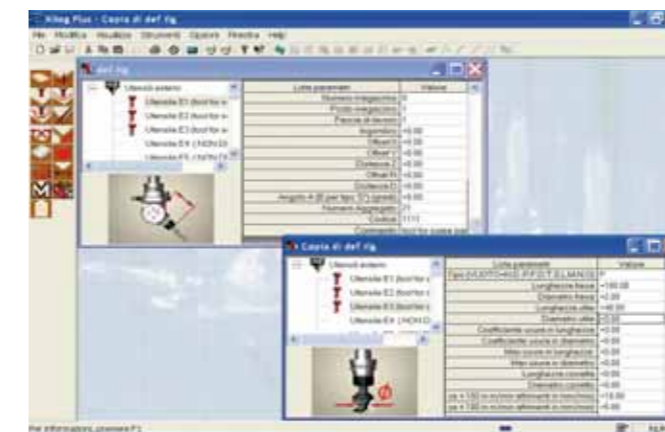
Xileg Plus - Copia di def fig

File Modifica Visualizza Strumenti Opzioni Finestra Help

def fig

Utensili esterni
Utensile E1 (tool for e
Utensile E2 (tool for e
Utensile E3 (tool for e
Utensile E4 (NON D
Utensile E5 (NON D

| Lista parametri | Valore |
|---|---|
| Numero integazione | 0 |
| Posto magazzino | 0 |
| Pezzo di lavoro | 1 |
| Ingombro | +0.00 |
| Offset X | +0.00 |
| Offset Y | +0.00 |
| Distanza Z | +0.00 |
| Offset W | +0.00 |
| Distanza D | +0.00 |
| Angolo 4-35 [per tipo 12 (gradi)] | +0.00 |
| Numero Aggancio | 20 |
| Codice | 1111 |
| Commento | tool for passe par |

Copia di def fig

Utensili esterni
Utensile E1 (tool for e
Utensile E2 (tool for e
Utensile E3 (tool for e
Utensile E4 (NON D

| Lista parametri | Valore |
|---|---|
| Tipo (V,U,D,T,O,H,G,P,F,D,T,E,L,M,N,O) | F |
| Lunghezza fissa | +100.00 |
| Diametro fissa | +2.00 |
| Lunghezza utile | +40.00 |
| Diametro utile | +0.00 |
| Coefficiente usura in lunghezza | +0.00 |
| Coefficiente usura in diametro | +0.00 |
| Max usura in lunghezza | +0.00 |
| Max usura in diametro | +0.00 |
| Lunghezza corretta | +0.00 |
| Diametro corretto | +0.00 |
| ss +100 ss m/min affinamenti in lunghezza | +10.00 |
| ss +100 ss m/min affinamenti in diametro | +5.00 |

Per informazioni, premere F1